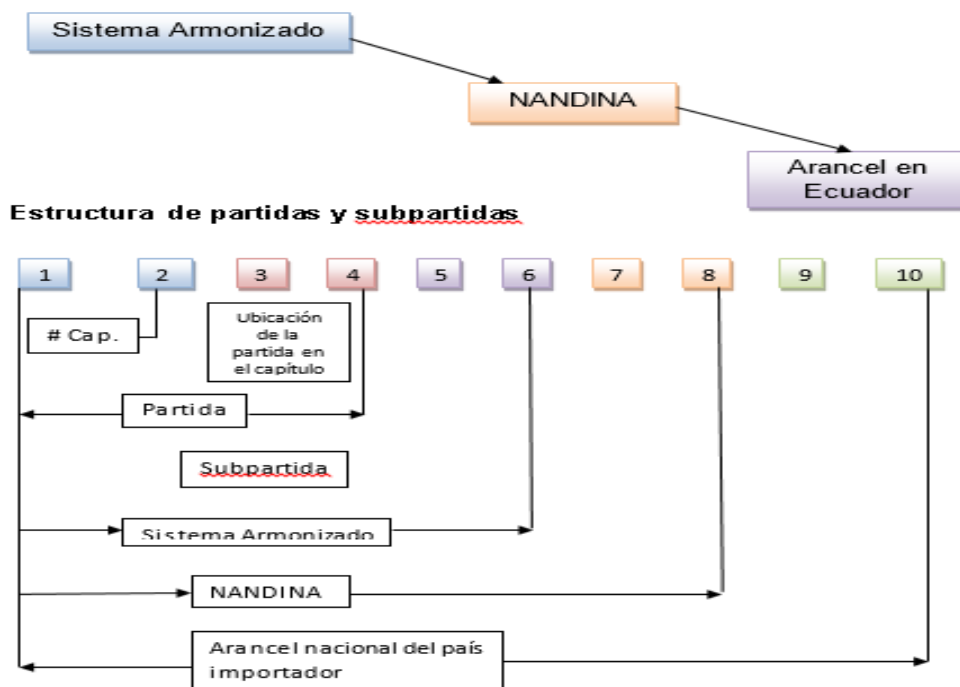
Sistema Armonizado

NANDINA

Arancel en Ecuador

Estructura de partidas y subpartidas

1

2

3

4

5

6

7

8

9

10

# Cap.

Ubicación de la partida en el capítulo

Partida

Subpartida

Sistema Armonizado

NANDINA

Arancel nacional del país importador